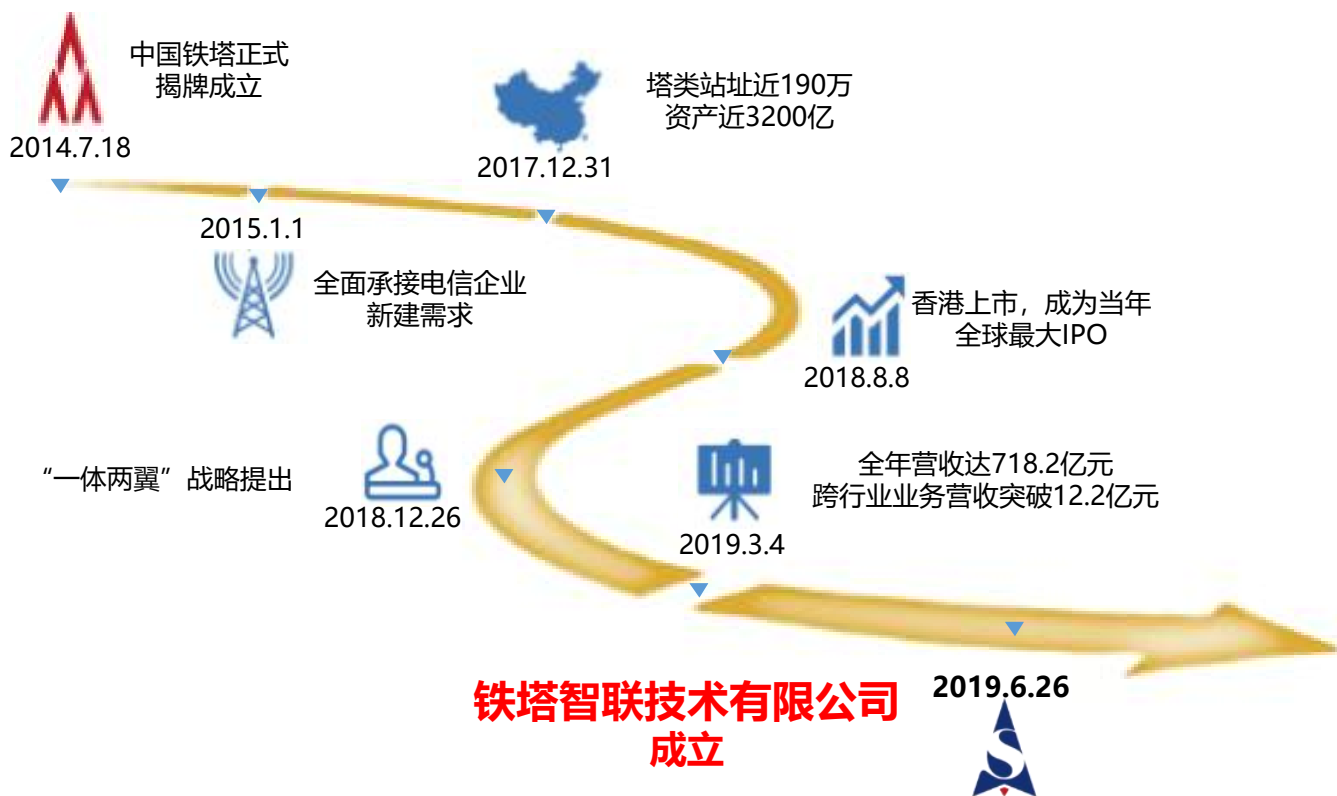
中国铁塔正式揭牌成立
2014.7.18

塔类站址近190万
资产近3200亿
2017.12.31

2015.1.1
全面承接电信企业新建需求

香港上市，成为当年全球最大IPO
2018.8.8

“一体两翼”战略提出
2018.12.26

全年营收达718.2亿元
跨行业业务营收突破12.2亿元
2019.3.4

铁塔智联技术有限公司成立
2019.6.26